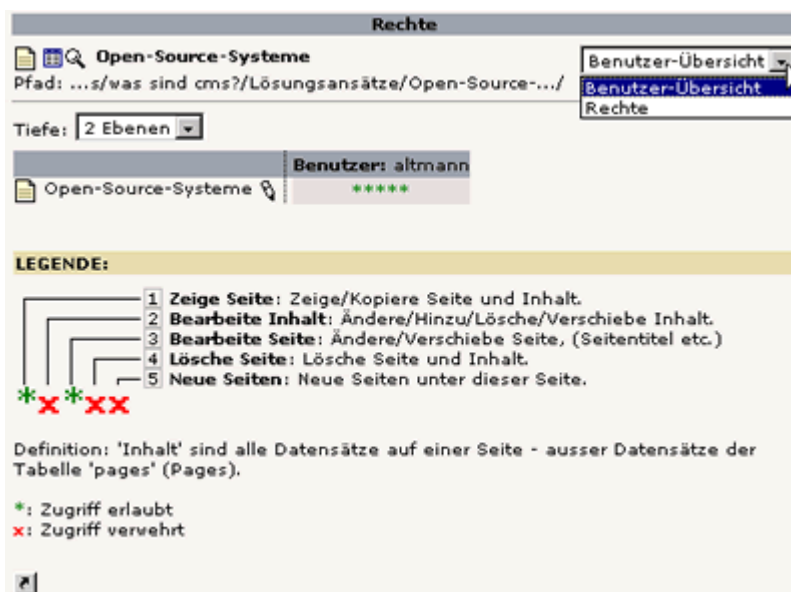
Rechte

Open-Source-Systeme
Pfad: ...s/was sind cms?/Lösungsansätze/Open-Source-.../

Benutzer-Übersicht
Benutzer-Übersicht
Rechte

Tiefe: 2 Ebenen

| | Benutzer: altmann |
|---|---|
| Open-Source-Systeme | ***** |

LEGENDE:

1 Zeige Seite: Zeige/Kopiere Seite und Inhalt.
2 Bearbeite Inhalt: Ändere/Hinzu/Lösche/Verschiebe Inhalt.
3 Bearbeite Seite: Ändere/Verschiebe Seite, (Seitentitel etc.)
4 Lösche Seite: Lösche Seite und Inhalt.
5 Neue Seiten: Neue Seiten unter dieser Seite.

*x*xx

Definition: 'Inhalt' sind alle Datensätze auf einer Seite - ausser Datensätze der Tabelle 'pages' (Pages).

*: Zugriff erlaubt
x: Zugriff vervehrt